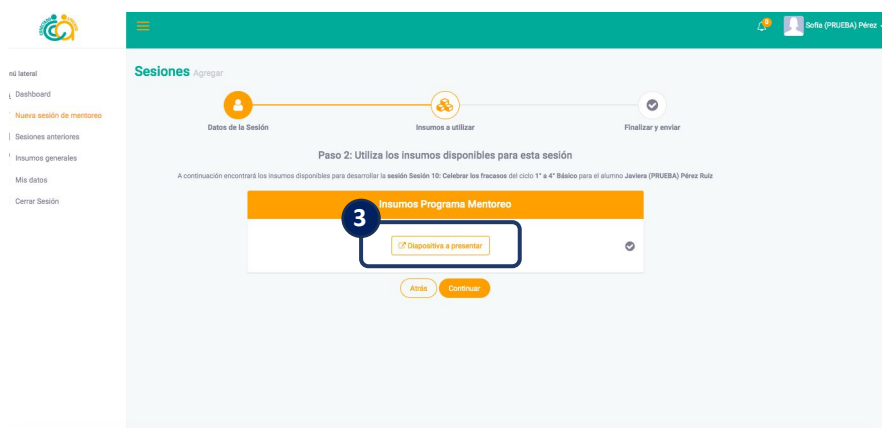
Sofia (PRUEBA) Pérez

nú lateral
Dashboard
Nueva sesión de mentoreo
Sesiones anteriores
Insumos generales
Mis datos
Cerrar Sesión

Sesiones Agregar

Datos de la Sesión
Insumos a utilizar
Finalizar y enviar

Paso 2: Utiliza los insumos disponibles para esta sesión

A continuación encontrará los insumos disponibles para desarrollar la sesión Sesión 10: Celebrar los fracasos del ciclo 1° a 4° Básico para el alumno Javiera (PRUEBA) Pérez Ruiz

Insumos Programa Mentoreo

3

Diapositiva a presentar

Atrás
Continuar